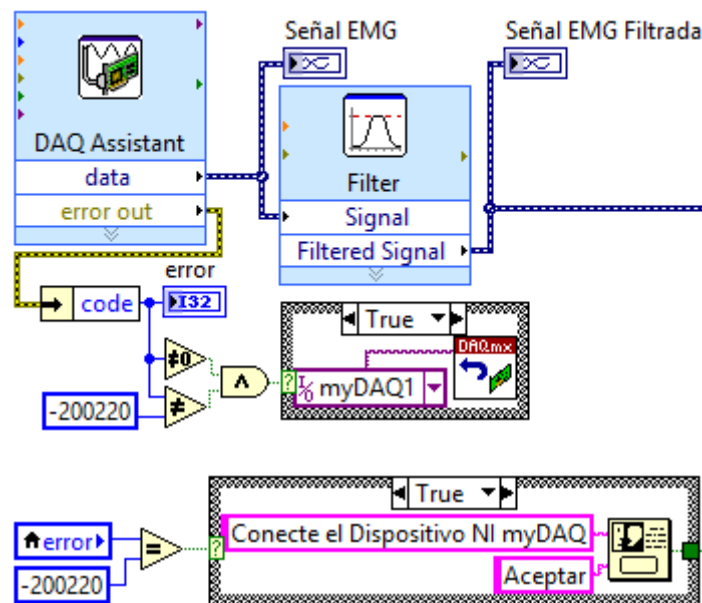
Señal EMG

Señal EMG Filtrada

DAQ Assistant

data

error out

Filter

Signal

Filtered Signal

error

code

I32

≠0

≠

-200220

True

DAQmx

myDAQ1

True

error

=

-200220

Conecte el Dispositivo NI myDAQ

Aceptar